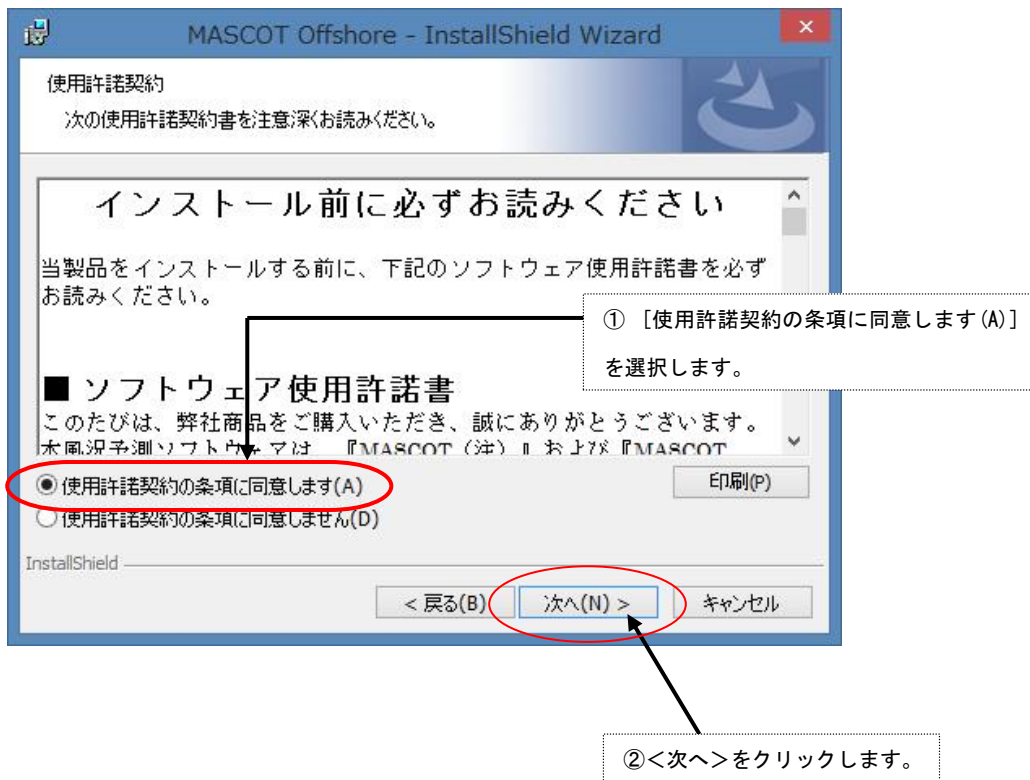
MASCOT Offshore - InstallShield Wizard

使用許諾契約

次の使用許諾契約書を注意深くお読みください。

インストール前に必ずお読みください

当製品をインストールする前に、下記のソフトウェア使用許諾書を必ずお読みください。

■ ソフトウェア使用許諾書

このたびは、弊社商品をご購入いただき、誠にありがとうございます。本風況予測ソフトウェアは、『MASCOT（注）』および『MASCOT

① ［使用許諾契約の条項に同意します(A)］を選択します。

使用許諾契約の条項に同意します(A)

使用許諾契約の条項に同意しません(D)

印刷(P)

InstallShield

< 戻る(B)

次へ(N) >

キャンセル

②＜次へ＞をクリックします。